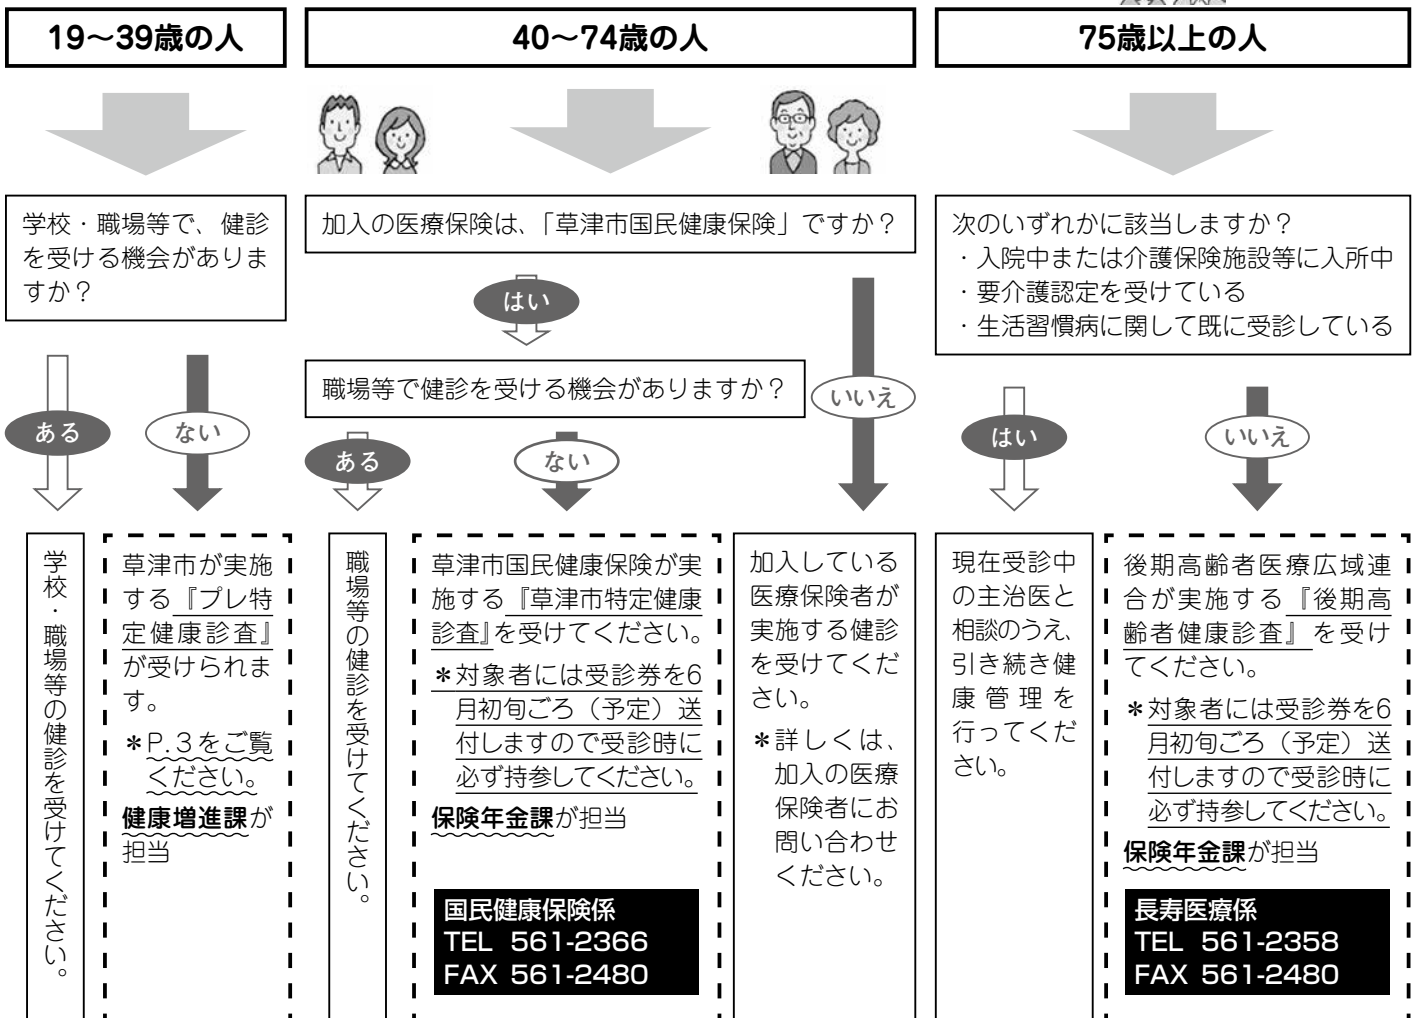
19～39歳の人

学校・職場等で、健診を受ける機会がありますか？

ある

ない

学校・職場等の健診を受けてください。

草津市が実施する『プレ特定健康診査』が受けられます。
＊P.3をご覧ください。
健康増進課が担当

40～74歳の人

加入の医療保険は、「草津市国民健康保険」ですか？

はい

職場等で健診を受ける機会がありますか？

いいえ

ある

ない

職場等の健診を受けてください。

草津市国民健康保険が実施する『草津市特定健康診査』を受けてください。
＊対象者には受診券を6月初旬ごろ（予定）送付しますので受診時に必ず持参してください。
保険年金課が担当

国民健康保険係
TEL 561-2366
FAX 561-2480

加入している医療保険者が実施する健診を受けてください。
＊詳しくは、加入の医療保険者にお問い合わせください。

75歳以上の人

次のいずれかに該当しますか？
・入院中または介護保険施設等に入所中
・要介護認定を受けている
・生活習慣病に関して既に受診している

はい

いいえ

現在受診中の主治医と相談のうえ、引き続き健康管理を行ってください。

後期高齢者医療広域連合が実施する『後期高齢者健康診査』を受けてください。
＊対象者には受診券を6月初旬ごろ（予定）送付しますので受診時に必ず持参してください。
保険年金課が担当

長寿医療係
TEL 561-2358
FAX 561-2480